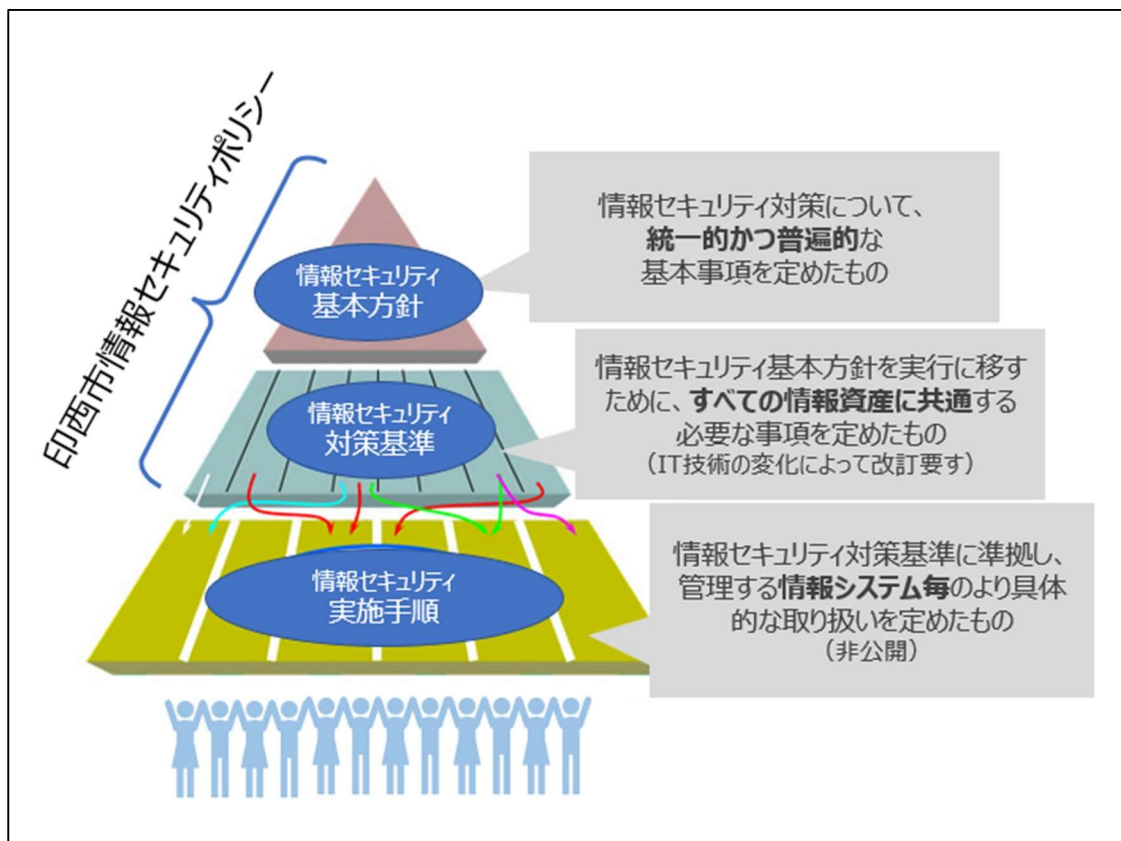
印西市情報セキュリティポリシー

情報セキュリティ
基本方針

情報セキュリティ対策について、
統一的かつ普遍的な
基本事項を定めたもの

情報セキュリティ
対策基準

情報セキュリティ基本方針を実行に移すために、すべての情報資産に共通する必要な事項を定めたもの
（IT技術の変化によって改訂要す）

情報セキュリティ
実施手順

情報セキュリティ対策基準に準拠し、管理する情報システム毎のより具体的な取り扱いを定めたもの
（非公開）